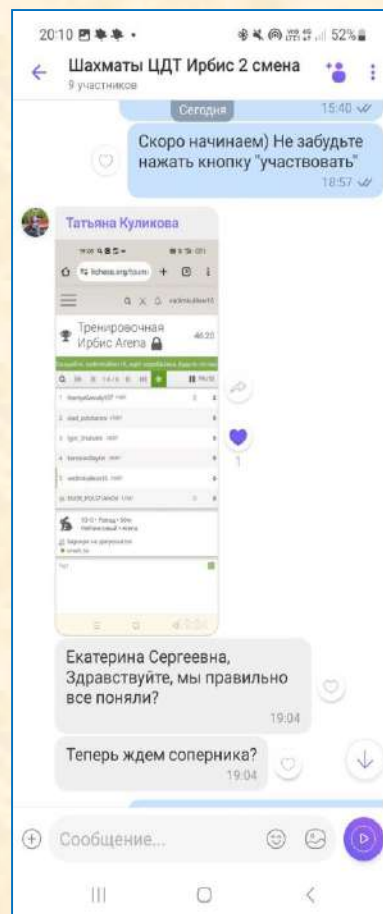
20:10 52%

Шахматы ЦДТ Ирбис 2 смена
9 участников

Сегодня
15:40

Скоро начинаем) Не забудьте нажать кнопку "участвовать"
18:57

Татьяна Куликова

lichess.org/tourn

Тренировочная Ирбис Arena 46:20

1

Екатерина Сергеевна, Здравствуйте, мы правильно все поняли?
19:04

Теперь ждем соперника?
19:04

Сообщение...